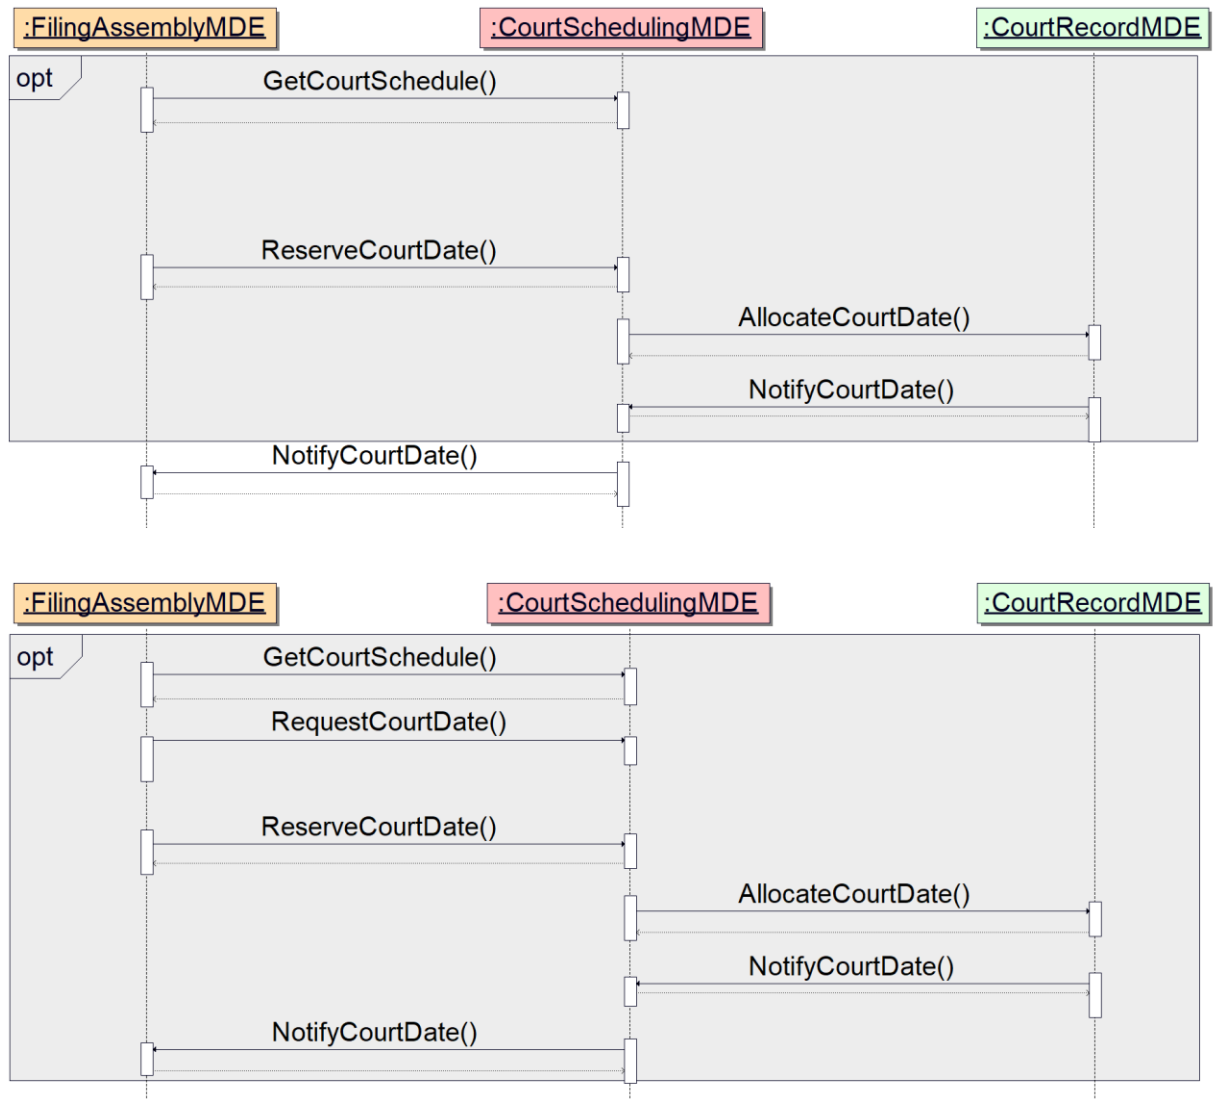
:FilingAssemblyMDE
:CourtSchedulingMDE
:CourtRecordMDE
opt
GetCourtSchedule()
ReserveCourtDate()
AllocateCourtDate()
NotifyCourtDate()
NotifyCourtDate()

:FilingAssemblyMDE
:CourtSchedulingMDE
:CourtRecordMDE
opt
GetCourtSchedule()
RequestCourtDate()
ReserveCourtDate()
AllocateCourtDate()
NotifyCourtDate()
NotifyCourtDate()